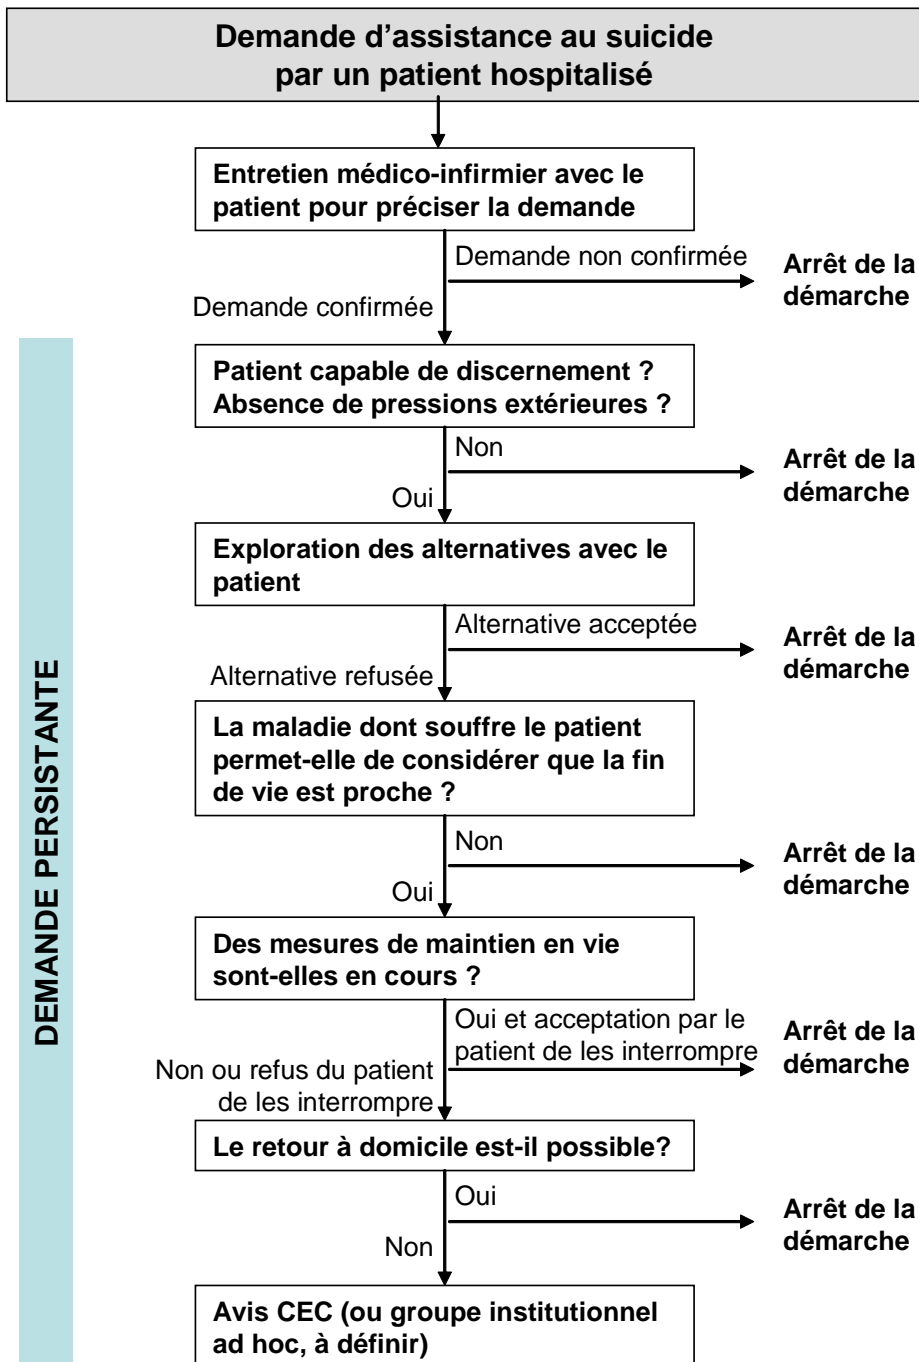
Demande d'assistance au suicide par un patient hospitalisé

Entretien médico-infirmier avec le patient pour préciser la demande

Demande non confirmée

Arrêt de la démarche

Demande confirmée

DEMANDE PERSISTANTE

Patient capable de discernement ? Absence de pressions extérieures ?

Non

Arrêt de la démarche

Oui

Exploration des alternatives avec le patient

Alternative acceptée

Arrêt de la démarche

Alternative refusée

La maladie dont souffre le patient permet-elle de considérer que la fin de vie est proche ?

Non

Arrêt de la démarche

Oui

Des mesures de maintien en vie sont-elles en cours ?

Oui et acceptation par le patient de les interrompre

Arrêt de la démarche

Non ou refus du patient de les interrompre

Le retour à domicile est-il possible?

Oui

Arrêt de la démarche

Non

Avis CEC (ou groupe institutionnel ad hoc, à définir)